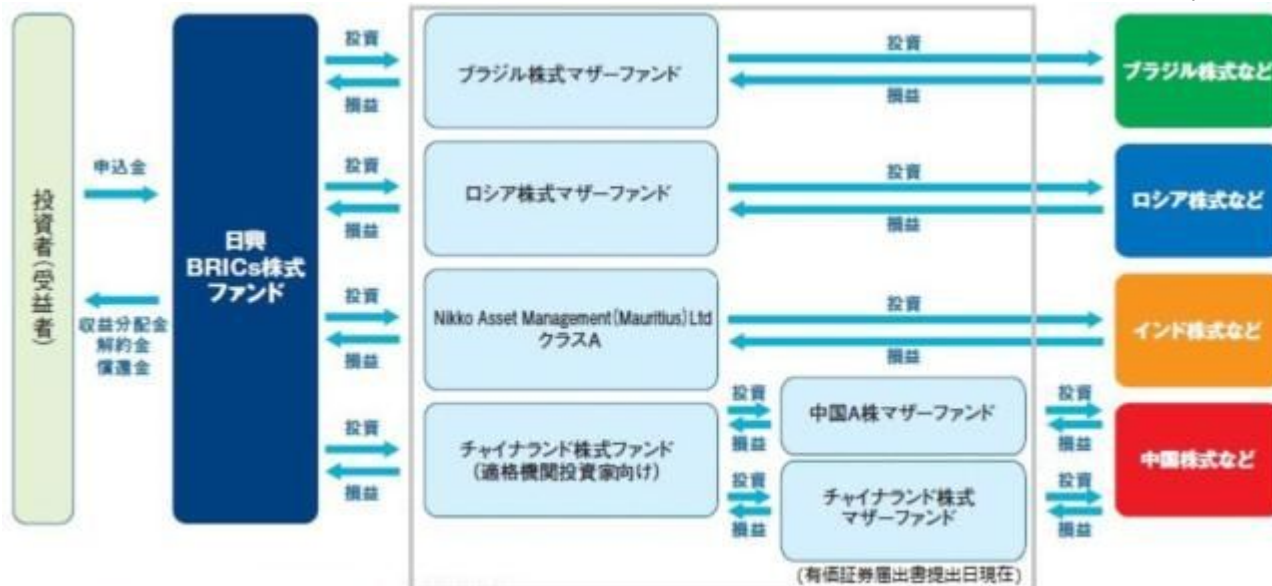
投資者(受益者)

申込金

収益分配金
解約金
償還金

日興
BRICs株式
ファンド

投資
損益
ブラジル株式マザーファンド
投資
損益
ブラジル株式など

投資
損益
ロシア株式マザーファンド
投資
損益
ロシア株式など

投資
損益
Nikko Asset Management (Mauritius) Ltd
クラスA
投資
損益
インド株式など

投資
損益
チャイナランド株式ファンド
(適格機関投資家向け)
投資
損益
中国A株マザーファンド
投資
損益
投資
損益
チャイナランド株式
マザーファンド
投資
損益
中国株式など

(有価証券届出書提出日現在)